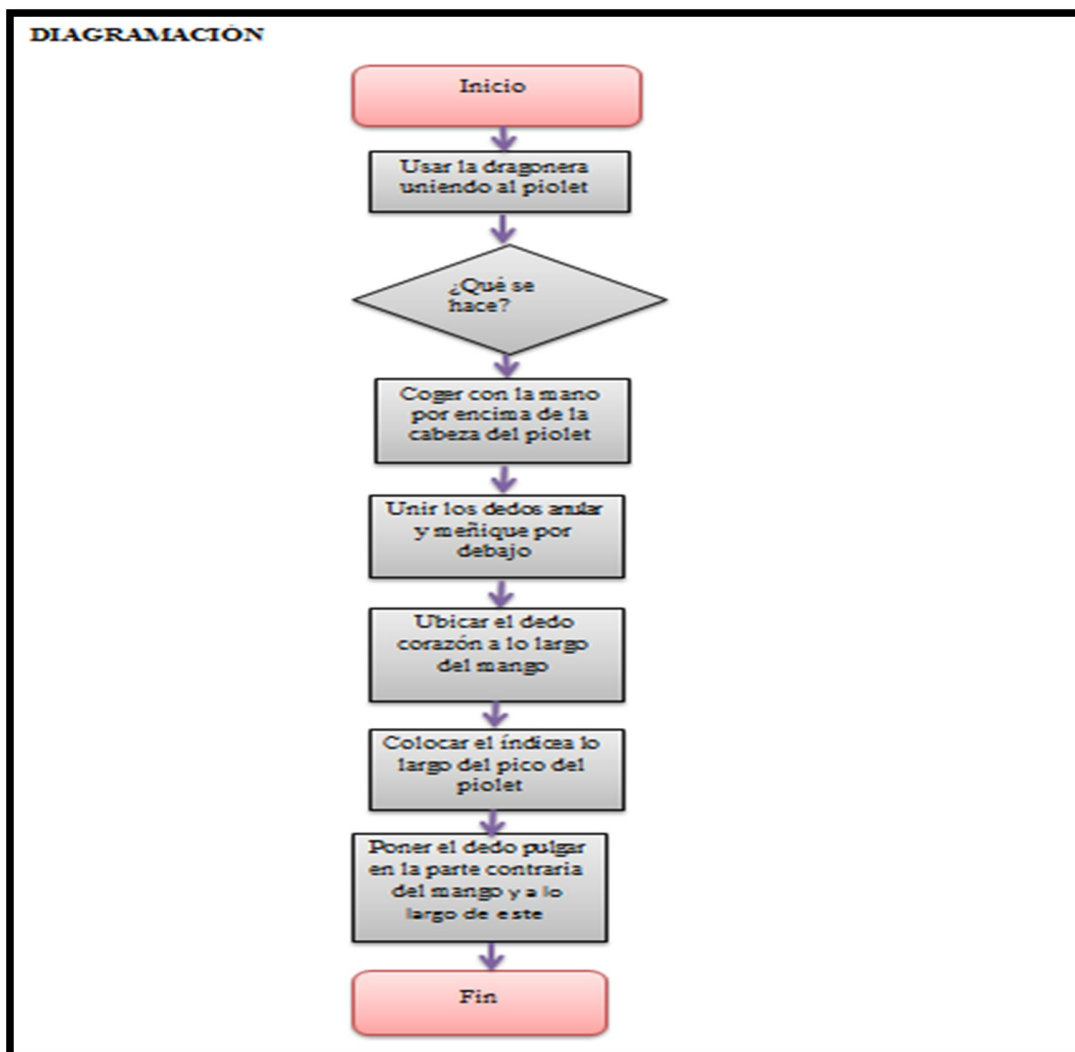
DIAGRAMACIÓN

Inicio

Usar la dragonera uniendo al piolet

¿Qué se hace?

Coger con la mano por encima de la cabeza del piolet

Unir los dedos anular y meñique por debajo

Ubicar el dedo corazón a lo largo del mango

Colocar el índicea lo largo del pico del piolet

Poner el dedo pulgar en la parte contraria del mango y a lo largo de este

Fin